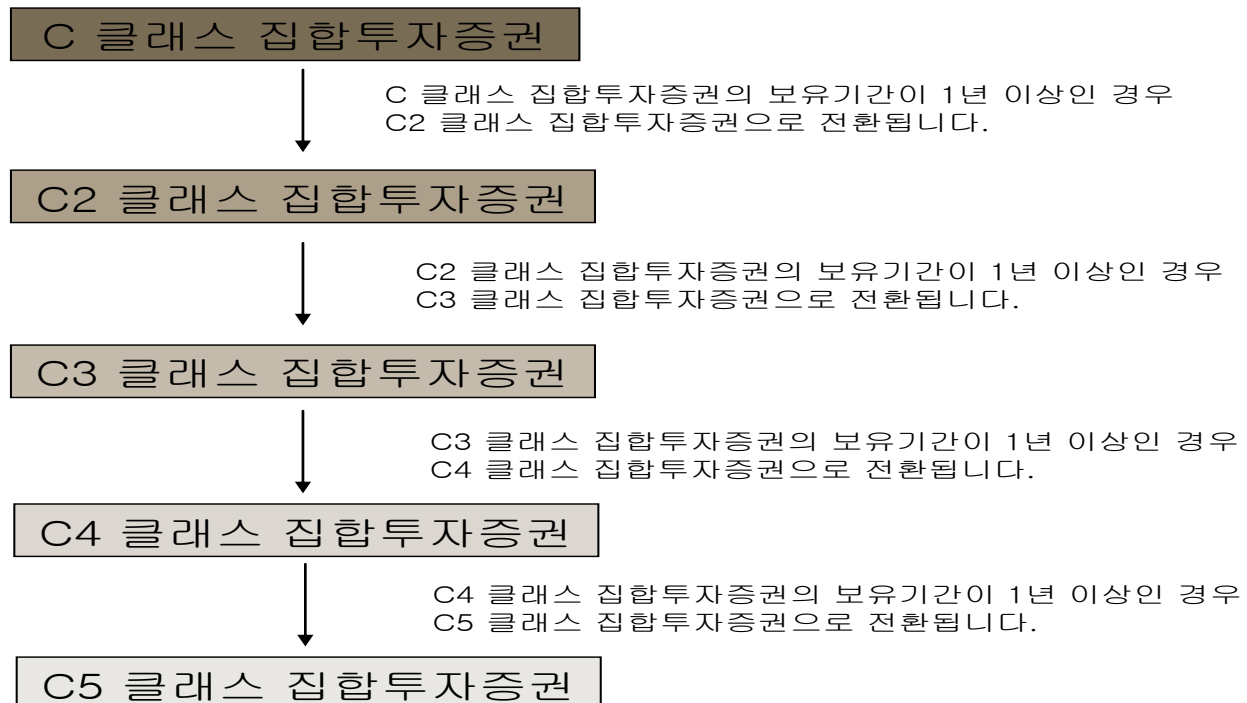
C 클래스 집합투자증권

C 클래스 집합투자증권의 보유기간이 1년 이상인 경우 C2 클래스 집합투자증권으로 전환됩니다.

C2 클래스 집합투자증권

C2 클래스 집합투자증권의 보유기간이 1년 이상인 경우 C3 클래스 집합투자증권으로 전환됩니다.

C3 클래스 집합투자증권

C3 클래스 집합투자증권의 보유기간이 1년 이상인 경우 C4 클래스 집합투자증권으로 전환됩니다.

C4 클래스 집합투자증권

C4 클래스 집합투자증권의 보유기간이 1년 이상인 경우 C5 클래스 집합투자증권으로 전환됩니다.

C5 클래스 집합투자증권